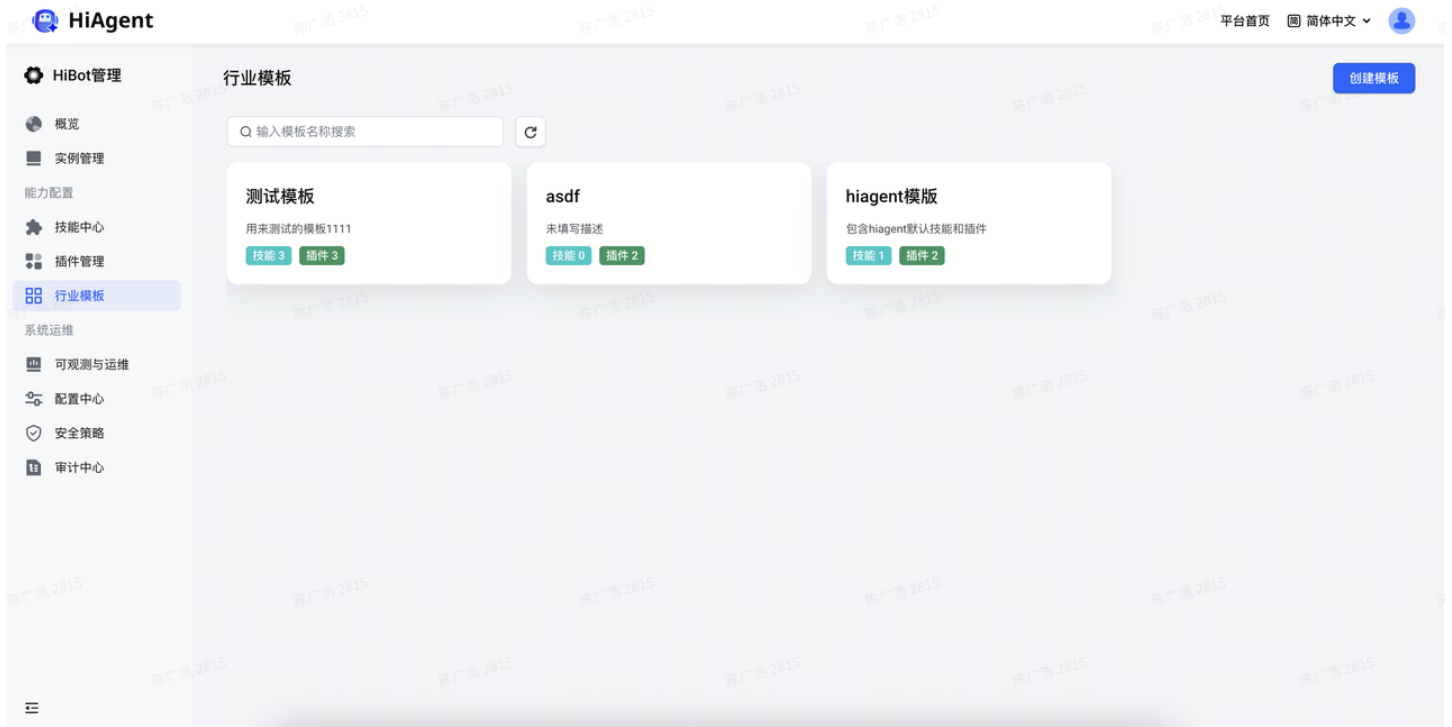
HiAgent

平台首页 简体中文

HiBot管理

概览

实例管理

能力配置

技能中心

插件管理

行业模板

系统运维

可观测与运维

配置中心

安全策略

审计中心

行业模板

创建模板

输入模板名称搜索

测试模板

用来测试的模板1111

技能 3 插件 3

asdf

未填写描述

技能 0 插件 2

hiagent模版

包含hiagent默认技能和插件

技能 1 插件 2

陈广浩 2815